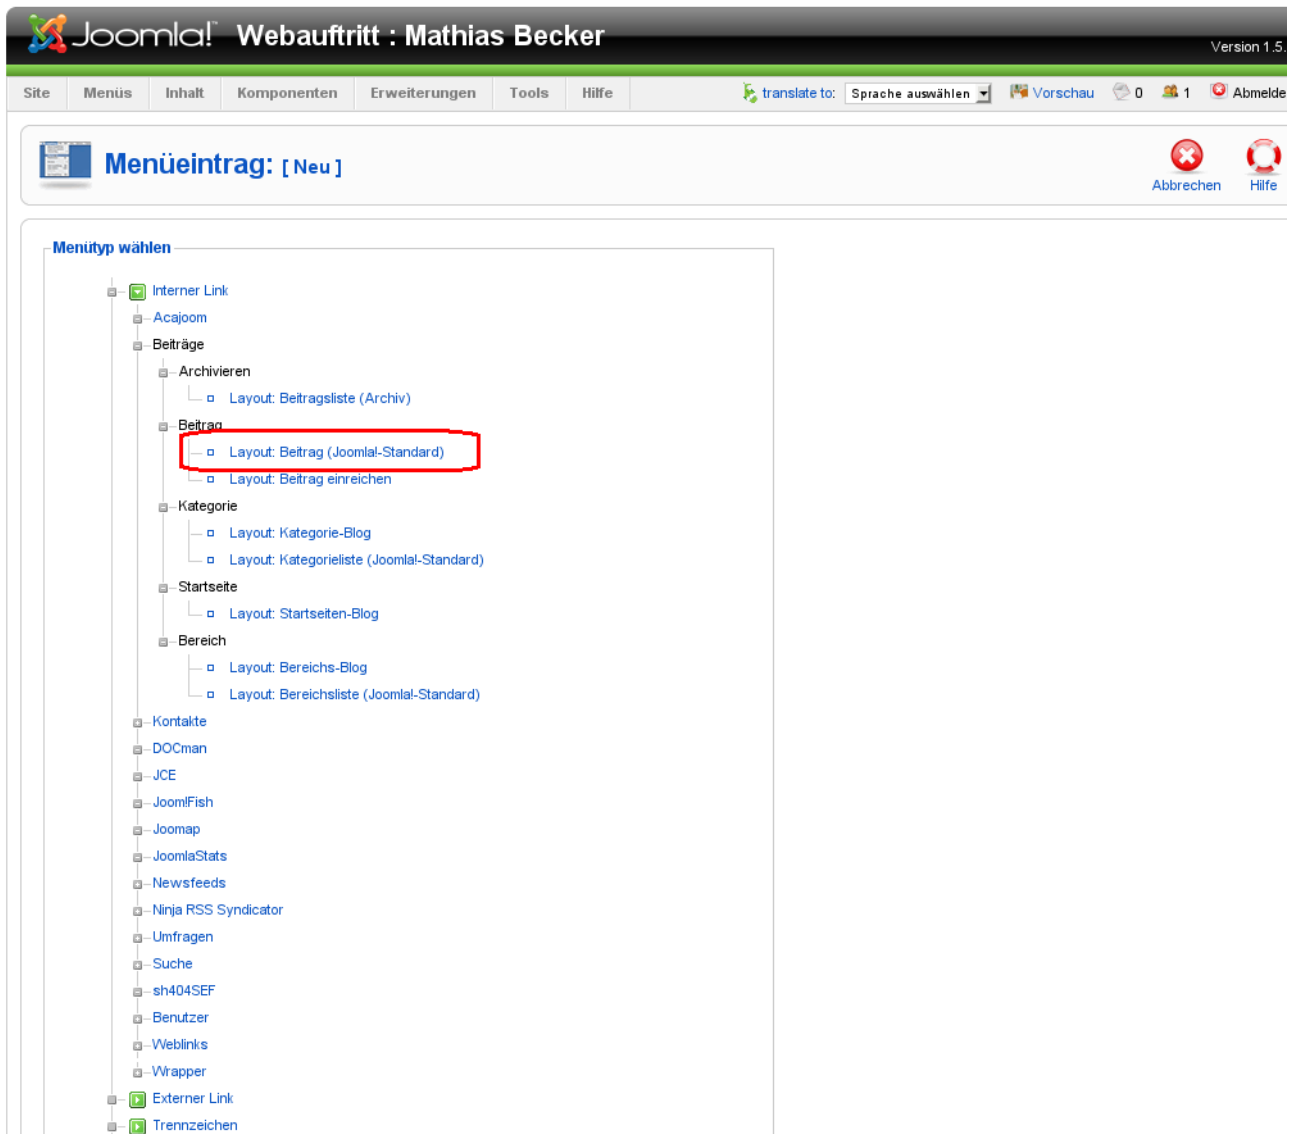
Joomla! Webauftritt : Mathias Becker

Version 1.5.

Site Menüs Inhalt Komponenten Erweiterungen Tools Hilfe

translate to: Sprache auswählen Vorschau 0 1 Abmelde

Menüeintrag: [ Neu ]

Abbrechen Hilfe

Menütyp wählen

Interner Link
Acajoom
Beiträge
Archivieren
Layout: Beitragsliste (Archiv)
Beitrag
Layout: Beitrag (Joomla!-Standard)
Layout: Beitrag einreichen
Kategorie
Layout: Kategorie-Blog
Layout: Kategorieliste (Joomla!-Standard)
Startseite
Layout: Startseiten-Blog
Bereich
Layout: Bereichs-Blog
Layout: Bereichsliste (Joomla!-Standard)
Kontakte
DOCman
JCE
Joom!Fish
Joomap
JoomlaStats
Newsfeeds
Ninja RSS Syndicator
Umfragen
Suche
sh404SEF
Benutzer
Weblinks
Wrapper
Externer Link
Trennzeichen